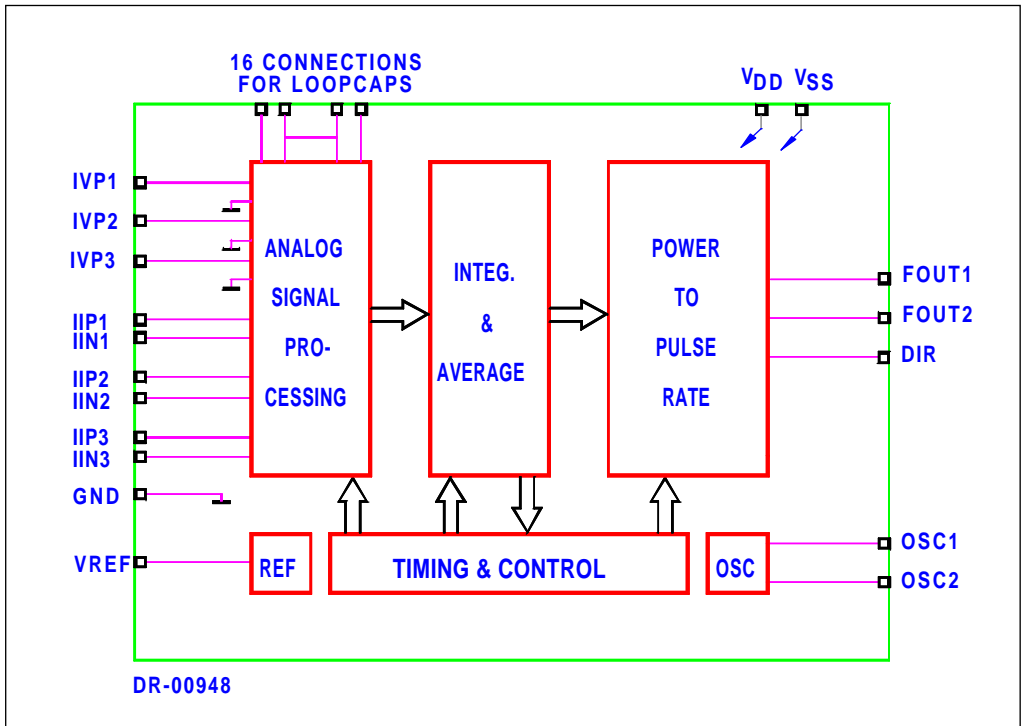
16 CONNECTIONS FOR LOOPCAPS

$V_{DD}$ $V_{SS}$

IVP1
IVP2
IVP3
IIP1
IIN1
IIP2
IIN2
IIP3
IIN3
GND
VREF

ANALOG SIGNAL PRO-CESSING

INTEG. & AVERAGE

POWER TO PULSE RATE

FOUT1
FOUT2
DIR

REF

TIMING & CONTROL

OSC

OSC1
OSC2

DR-00948